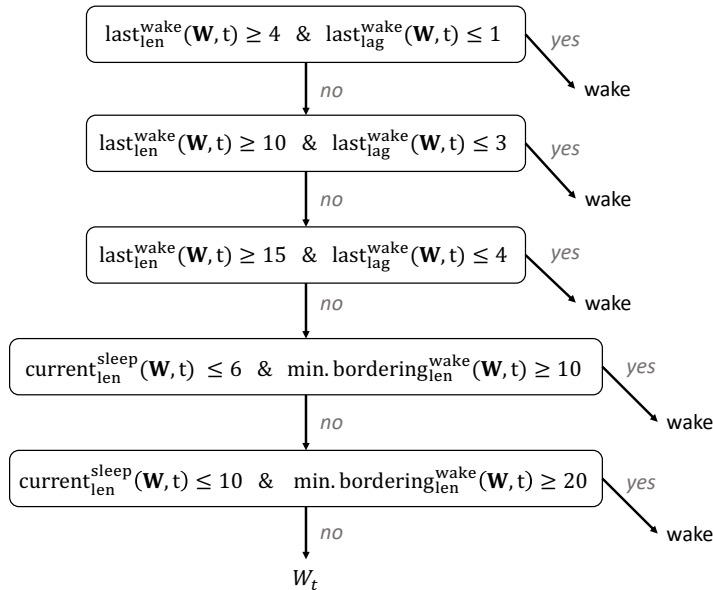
$\text{last}_{\text{len}}^{\text{wake}}(\mathbf{W}, \text{t}) \geq 4$ & $\text{last}_{\text{lag}}^{\text{wake}}(\mathbf{W}, \text{t}) \leq 1$

yes

wake

no

$\text{last}_{\text{len}}^{\text{wake}}(\mathbf{W}, \text{t}) \geq 10$ & $\text{last}_{\text{lag}}^{\text{wake}}(\mathbf{W}, \text{t}) \leq 3$

yes

wake

no

$\text{last}_{\text{len}}^{\text{wake}}(\mathbf{W}, \text{t}) \geq 15$ & $\text{last}_{\text{lag}}^{\text{wake}}(\mathbf{W}, \text{t}) \leq 4$

yes

wake

no

$\text{current}_{\text{len}}^{\text{sleep}}(\mathbf{W}, \text{t}) \leq 6$ & $\text{min. bordering}_{\text{len}}^{\text{wake}}(\mathbf{W}, \text{t}) \geq 10$

yes

wake

no

$\text{current}_{\text{len}}^{\text{sleep}}(\mathbf{W}, \text{t}) \leq 10$ & $\text{min. bordering}_{\text{len}}^{\text{wake}}(\mathbf{W}, \text{t}) \geq 20$

yes

wake

no

$W_t$